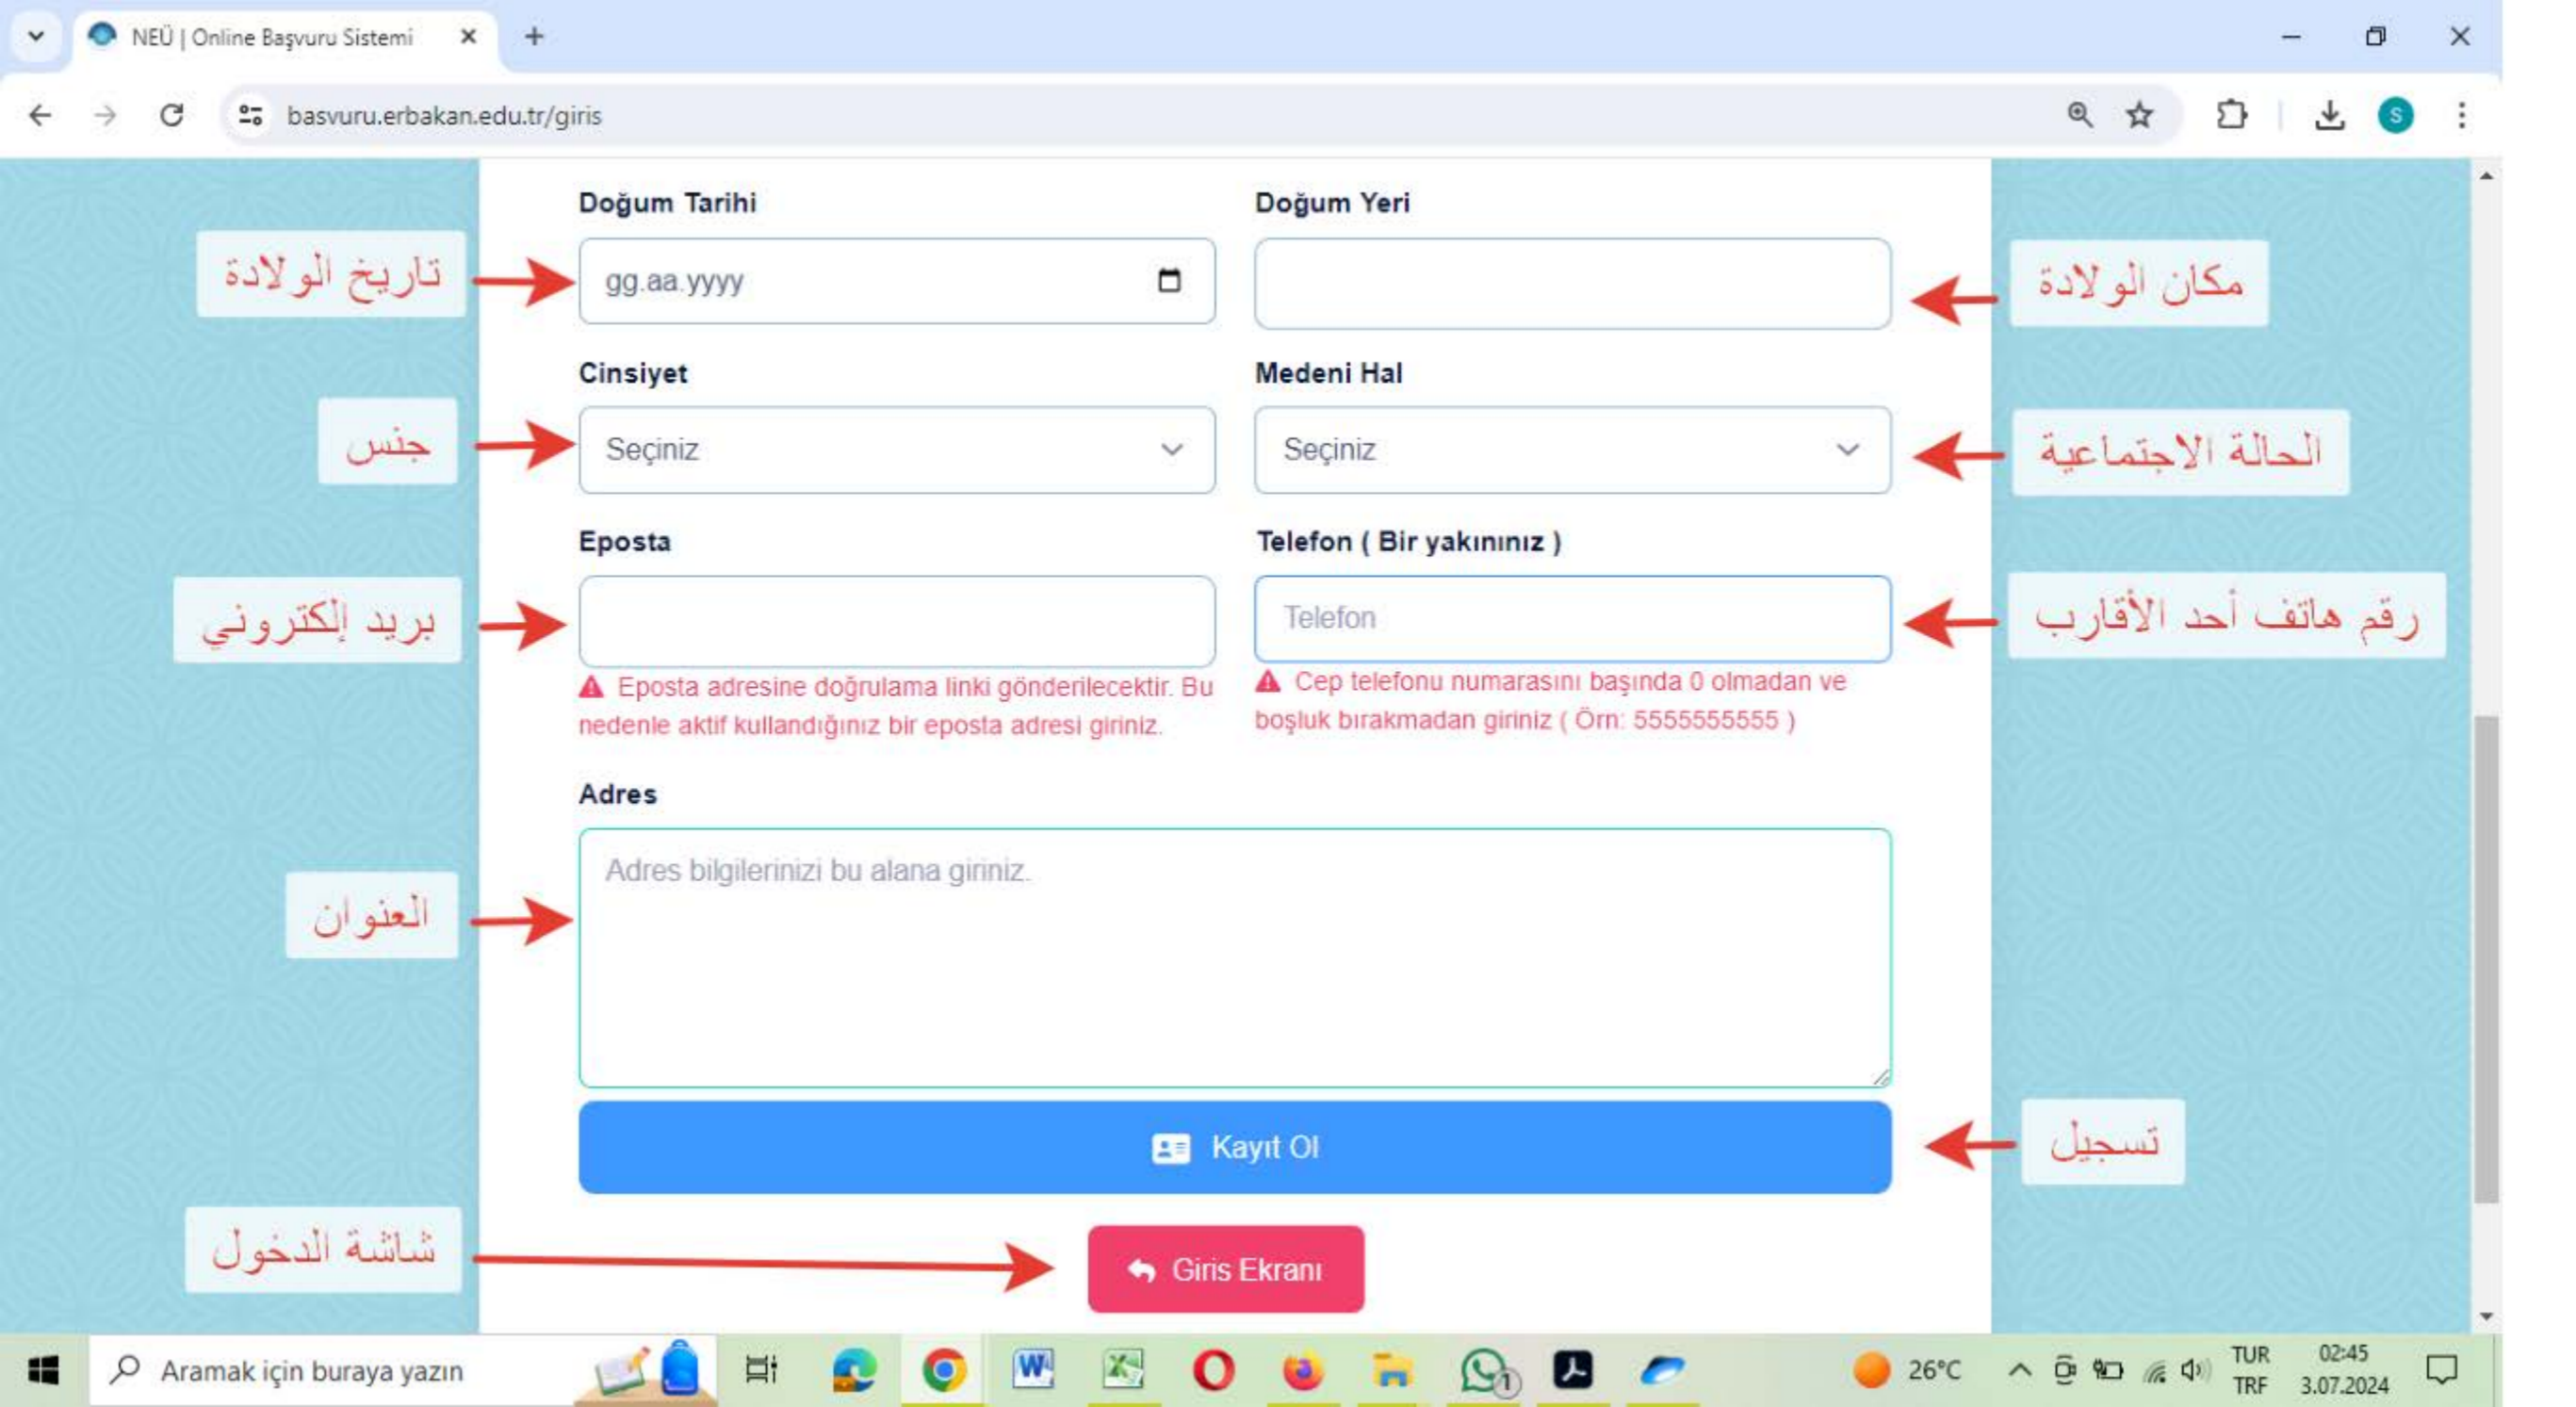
NEÜ | Online Başvuru Sistemi

basvuru.erbakan.edu.tr/giris

Doğum Tarihi

تاريخ الولادة

gg.aa.yyyy

Doğum Yeri

مكان الولادة

Cinsiyet

جنس

Seçiniz

Medeni Hal

الحالة الاجتماعية

Seçiniz

Eposta

بريد إلكتروني

Eposta adresine doğrulama linki gönderilecektir. Bu nedenle aktif kullandığınız bir eposta adresi giriniz.

Telefon ( Bir yakınınız )

رقم هاتف أحد الأقارب

Telefon

Cep telefonu numarasını başında 0 olmadan ve boşluk bırakmadan giriniz ( Örn: 5555555555 )

Adres

العنوان

Adres bilgilerinizi bu alana giriniz.

Kayıt Ol

تسجيل

شاشة الدخول

Giris Ekranı

Aramak için buraya yazın

26°C

TUR
TRF

02:45
3.07.2024